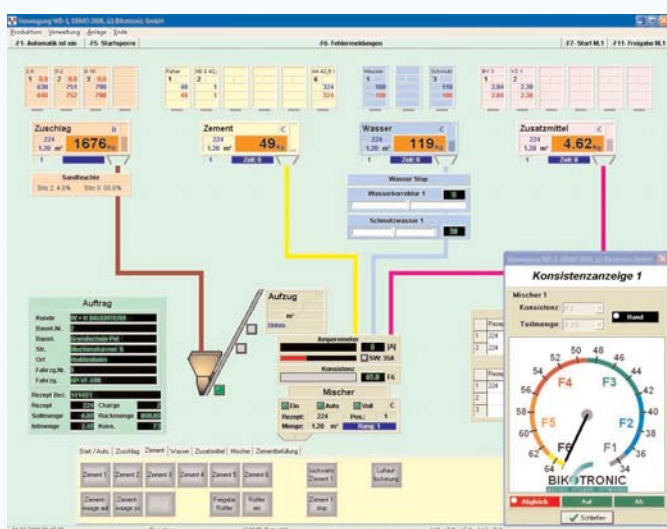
Vorsteuerung WB-3, DEMO 2006, (c) Bikotronic GmbH

Produktion Verwaltung Anlage Ende

F1 Automatik ist ein | F5 Startsperre | F6 Fehlermeldungen | F7 Start M.1 | F11 Freigabe M.1

Zuschlag
224
1.20 m³
1676 kg
1

Sandfeuchte
Silo 2 4.0% Silo 0 00.0%

Zement
224
1.20 m³
49 kg
1 Zeit: 0

Wasser
224
1.20 m³
119 kg
1 Zeit: 0

Wasser Stop
Wasserkorrektur 1
Schmutzwasser 1

Zusatzmittel
224
1.20 m³
4.62 kg
1 Zeit: 0

Auftrag
Kunde
Baust.Nr.
Baust.
Str.
Ort
Fahrz.Nr.
Fahrz.
Recept Bez.
Rezept 224 Charge
Sollmenge Rückmenge
Istmenge Kons.

Aufzug
m³
Unten

Amperemeter
[A]
SW: 35A
Konsistenz
F6

Mischer
Ein Auto Voll C
Rezept: 224 Pos.: 1
Menge: 1.20 m³ Rang: 1

Start / Auto | Zuschlag | Zement | Wasser | Zusatzmittel | Mischer | Zementbefüllung

Zement 1 | Zement 2 | Zement 3 | Zement 4 | Zement 5 | Zement 6 | Lockvorz. Zement 1 | Luftaufl. lockerung
Zement-waage auf | Zement-waage zu | Freigabe Rüttler | Rüttler ein | Zement 1 auf

Konsistenzanzeige 1
Mischer 1
Konsistenz:
Teilmenge:
Hand

F4 F3 F5 F2 F6 F1
52 50 48 46 54 44 56 42 58 40 60 38 62 36 64 34
BIKOTRONIC

Abgleich | Auf | Ab
Schließen